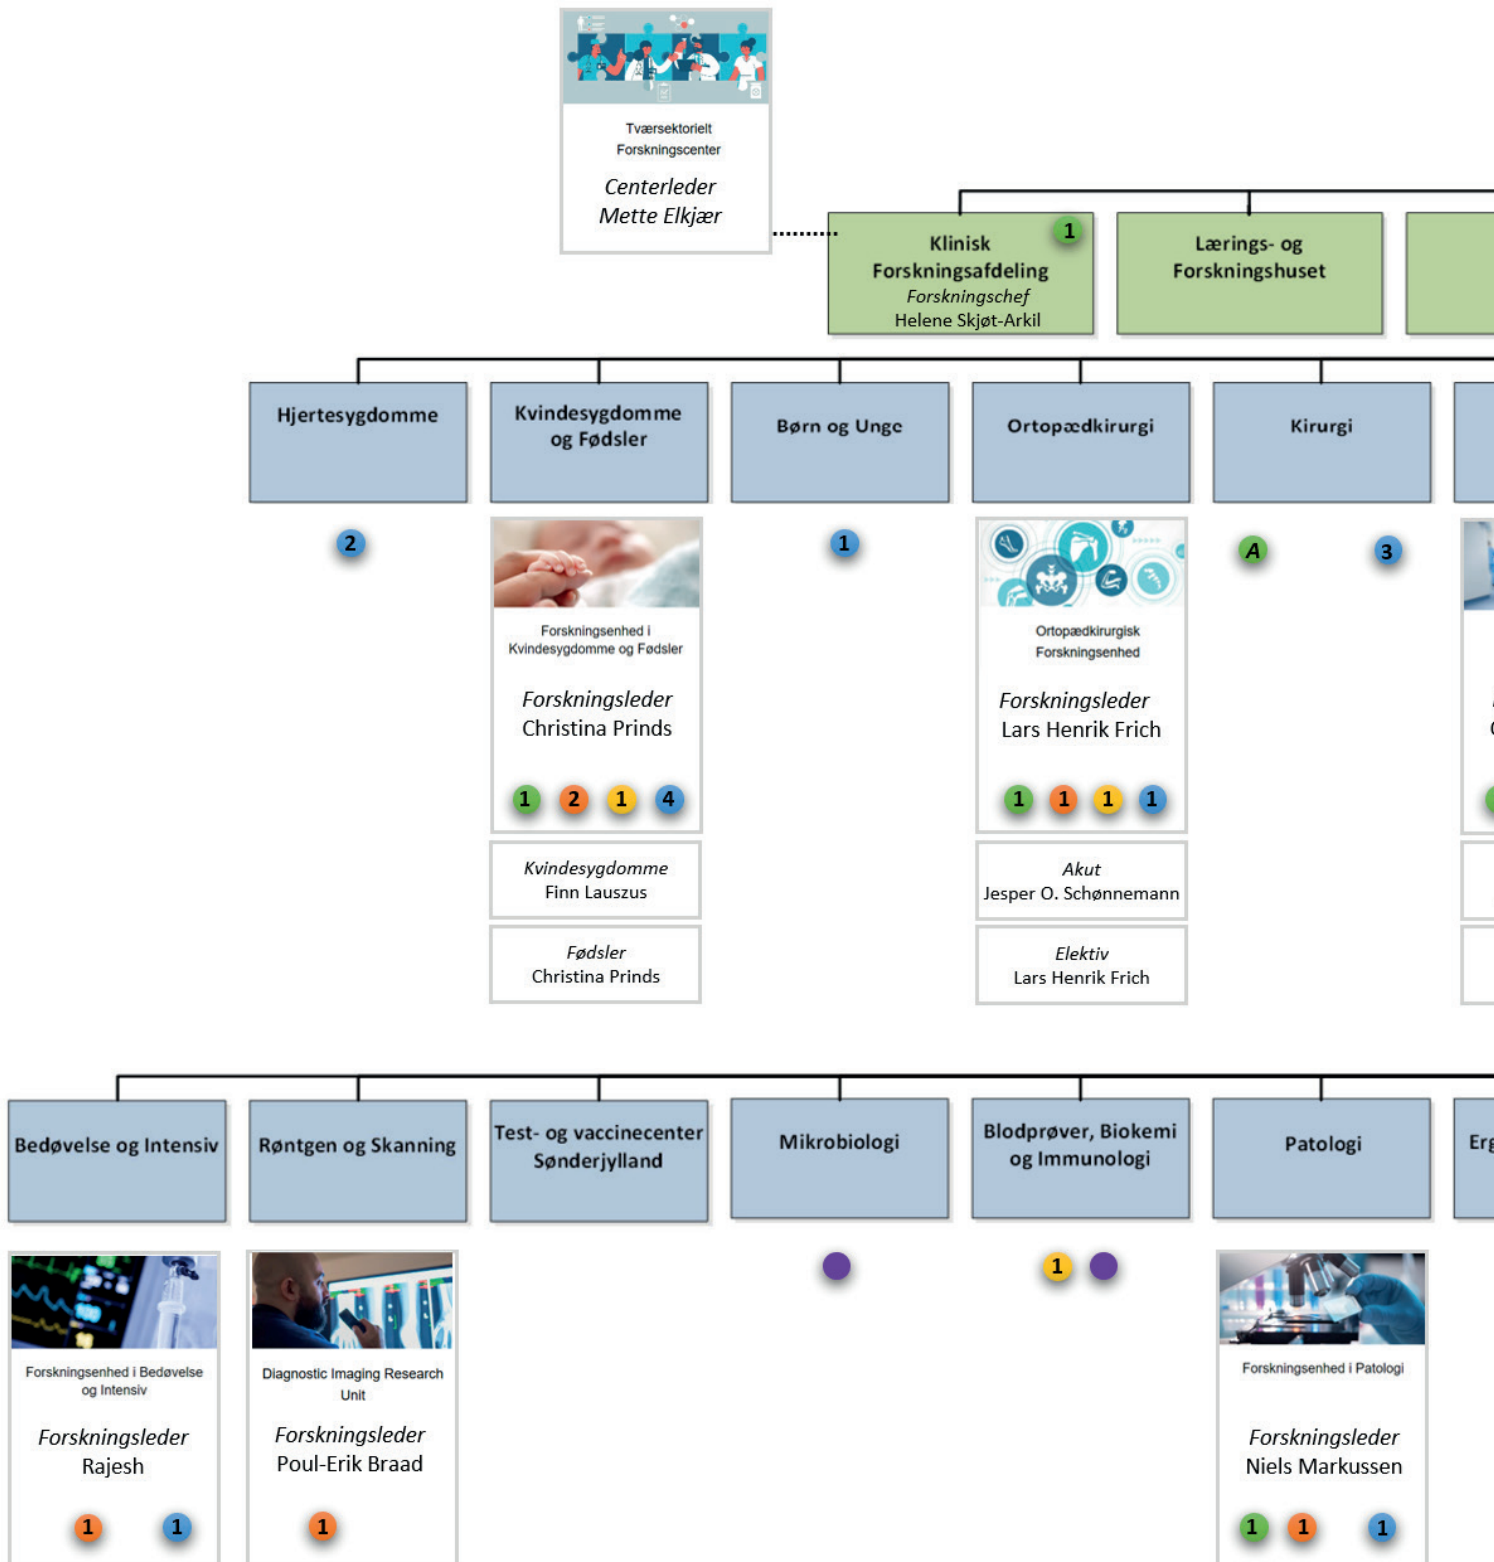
Tværsektorielt Forskningscenter

Centerleder
Mette Elkjær

Klinisk Forskningsafdeling
Forskningschef
Helene Skjøt-Arkil
1

Lærings- og Forskningshuset

Hjertesygdomme

Kvindesygdomme og Fødsler

Børn og Unge

Ortopædkirurgi

Kirurgi

Er

2

Forskningsenhed i Kvindesygdomme og Fødsler

Forskningsleder
Christina Prinds

1 2 1 4

Kvindesygdomme
Finn Lauszus

Fødsler
Christina Prinds

1

Ortopædkirurgisk Forskningsenhed

Forskningsleder
Lars Henrik Frich

1 1 1 1

Akut
Jesper O. Schønnemann

Elektiv
Lars Henrik Frich

A 3

Bedøvelse og Intensiv

Røntgen og Skanning

Test- og vaccinecenter Sønderjylland

Mikrobiologi

Blodprøver, Biokemi og Immunologi

Patologi

Erg

Forskningsenhed i Bedøvelse og Intensiv

Forskningsleder
Rajesh

1 1

Diagnostic Imaging Research Unit

Forskningsleder
Poul-Erik Braad

1

1

Forskningsenhed i Patologi

Forskningsleder
Niels Markussen

1 1 1